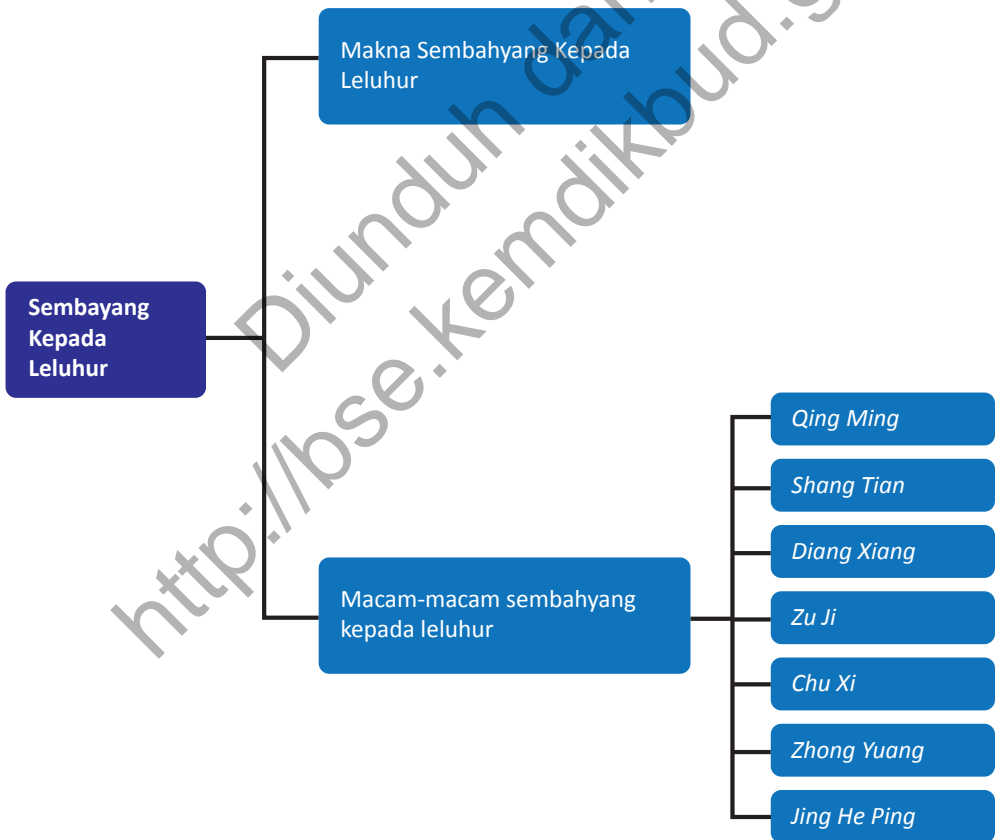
Sembayang Kepada Leluhur

Makna Sembahyang Kepada Leluhur

Macam-macam sembahyang kepada leluhur

*Qing Ming*

*Shang Tian*

*Diang Xiang*

*Zu Ji*

*Chu Xi*

*Zhong Yuang*

*Jing He Ping*

Diunduh dari http://bse.kemdikbud.g